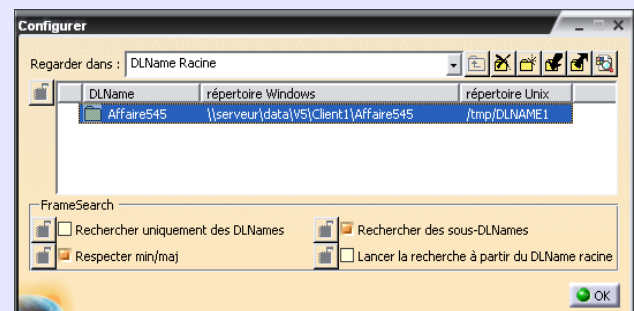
Configurer

Regarder dans : DLName Racine

| DLName | répertoire Windows | répertoire Unix |
|---|---|---|
| Affaire545 | \\serveur\data\V5\Client1\Affaire545 | /tmp/DLNAME1 |

FrameSearch

Rechercher uniquement des DLNames

Rechercher des sous-DLNames

Respecter min/maj

Lancer la recherche à partir du DLName racine

OK